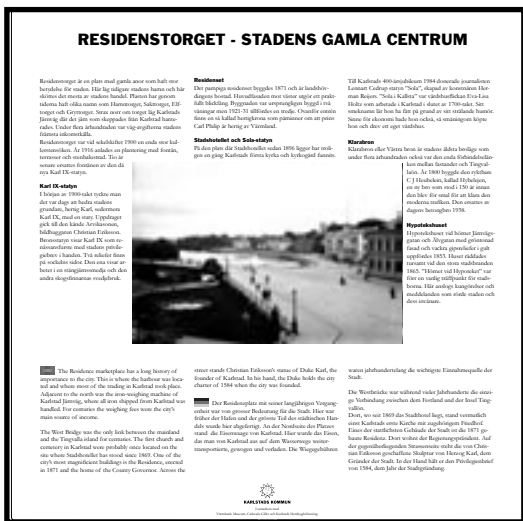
RESIDENSTORGET - STADENS GAMLA CENTRUM

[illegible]

Residenset

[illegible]

Stadshotellet och Sola-statyn

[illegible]

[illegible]

Klarabron

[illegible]

Karl IX-statyn

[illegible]

Hypotekshuset

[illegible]

The Residence marketplace has a long history of importance to the city. This is where the harbour was located and where most of the trading in Karlstad took place. Adjacent to the north was the iron-weighing machine of Karlstad Järnvåg, where all iron shipped from Karlstad was handled. For centuries the weighing fees were the city's main source of income.

The West Bridge was the only link between the mainland and the Tingvalla island for centuries. The first church and cemetery in Karlstad were probably once located on the site where Stadshotellet has stood since 1869. One of the city's most magnificent buildings is the Residence, erected in 1871 and the home of the County Governor. Across the street stands Christian Eriksson's statue of Duke Karl, the founder of Karlstad. In his hand, the Duke holds the city charter of 1584 when the city was founded.

Der Residenzplatz mit seiner langjährigen Vergangenheit war von grosser Bedeutung für die Stadt. Hier war früher der Hafen und der grösste Teil des städtischen Handels wurde hier abgewickelt. An der Nordseite des Platzes stand die Eisenwaage von Karlstad. Hier wurde das Eisen, das man von Karlstad aus auf dem Wasserwege weitertransportierte, gewogen und verladen. Die Waaggebühren waren jahrhundertelang die wichtigste Einnahmequelle der Stadt.

Die Westbrücke war während vieler Jahrhunderte die einzige Verbindung zwischen dem Festland und der Insel Tingvallen.

Dort, wo seit 1869 das Stadthotel liegt, stand vermutlich einst Karlstads erste Kirche mit zugehörigem Friedhof. Eines der stattlichsten Gebäude der Stadt ist die 1871 gebaute Residenz. Dort wohnt der Regierungspräsident. Auf der gegenüberliegenden Strassenseite steht die von Christian Eriksson geschaffene Skulptur von Herzog Karl, dem Gründer der Stadt. In der Hand hält er den Privilegienbrief von 1584, dem Jahr der Stadtgründung.

KARLSTADS KOMMUN
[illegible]